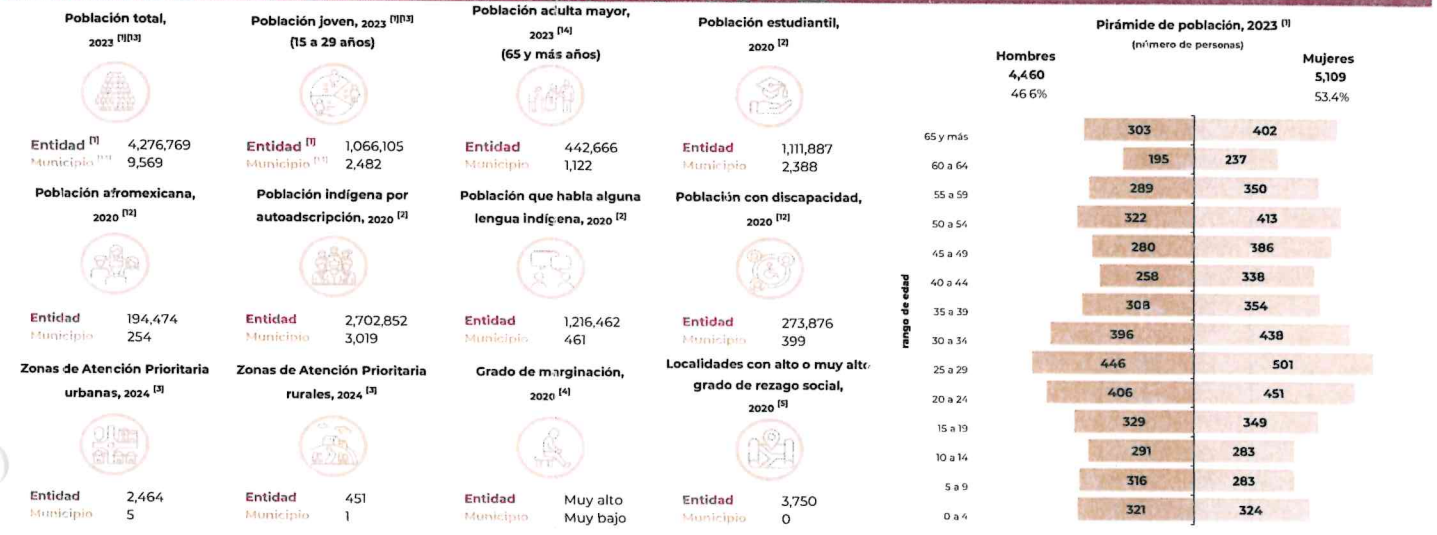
Población total, 2023 [1][13]

Entidad [1] 4,276,769
Municipio [13] 9,569

Población joven, 2023 [1][13] (15 a 29 años)

Entidad [1] 1,066,105
Municipio [13] 2,482

Población adulta mayor, 2023 [14] (65 y más años)

Entidad 442,666
Municipio 1,122

Población estudiantil, 2020 [2]

Entidad 1,111,887
Municipio 2,388

Población afromexicana, 2020 [12]

Entidad 194,474
Municipio 254

Población indígena por autoadscripción, 2020 [2]

Entidad 2,702,852
Municipio 3,019

Población que habla alguna lengua indígena, 2020 [2]

Entidad 1,216,462
Municipio 461

Población con discapacidad, 2020 [12]

Entidad 273,876
Municipio 399

Zonas de Atención Prioritaria urbanas, 2024 [3]

Entidad 2,464
Municipio 5

Zonas de Atención Prioritaria rurales, 2024 [3]

Entidad 451
Municipio 1

Grado de marginación, 2020 [4]

Entidad Muy alto
Municipio Muy bajo

Localidades con alto o muy alto grado de rezago social, 2020 [5]

Entidad 3,750
Municipio 0

Pirámide de población, 2023 [1]
(número de personas)

Hombres 4,460 46.6%
Mujeres 5,109 53.4%

rango de edad

| rango de edad | Hombres | Mujeres |
|---|---|---|
| 65 y más | 303 | 402 |
| 60 a 64 | 195 | 237 |
| 55 a 59 | 289 | 350 |
| 50 a 54 | 322 | 413 |
| 45 a 49 | 280 | 386 |
| 40 a 44 | 258 | 338 |
| 35 a 39 | 308 | 354 |
| 30 a 34 | 396 | 438 |
| 25 a 29 | 446 | 501 |
| 20 a 24 | 406 | 451 |
| 15 a 19 | 329 | 349 |
| 10 a 14 | 291 | 283 |
| 5 a 9 | 316 | 283 |
| 0 a 4 | 321 | 324 |